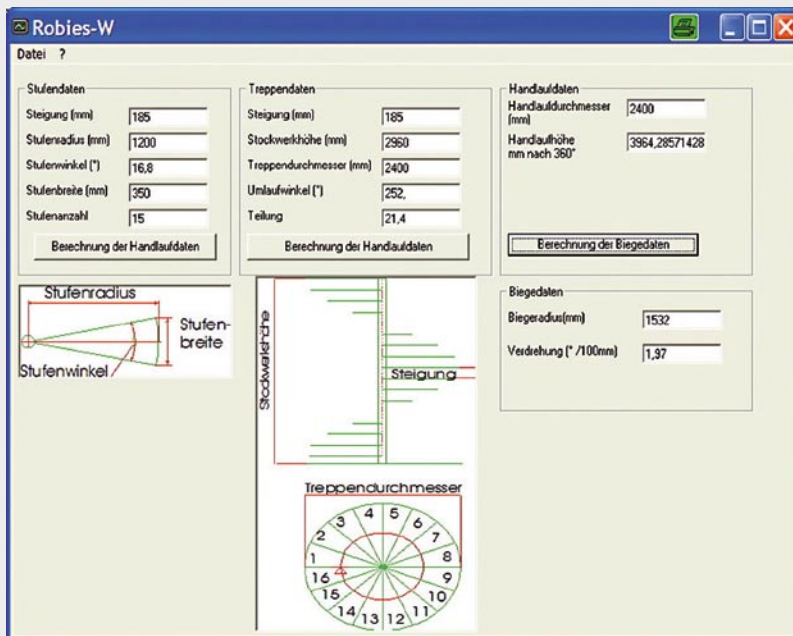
Robies-W

Datei ?

Stufendaten

Steigung (mm) 185

Stufenradius (mm) 1200

Stufenwinkel (°) 16,8

Stufenbreite (mm) 350

Stufenanzahl 15

Berechnung der Handlaufdaten

Treppendaten

Steigung (mm) 185

Stockwerkhöhe (mm) 2960

Treppendurchmesser (mm) 2400

Umlaufwinkel (°) 252,

Teilung 21,4

Berechnung der Handlaufdaten

Handlaufdaten

Handlaufdurchmesser (mm) 2400

Handlaufhöhe mm nach 360° 3964,28571428

Berechnung der Biegedaten

Biegedaten

Biegeradius(mm) 1532

Verdrehung (° /100mm) 1,37

Stufenradius

Stufenbreite

Stufenwinkel

Stockwerkhöhe

Steigung

Treppendurchmesser

1 2 3 4 5 6 7 8 9 10 11 12 13 14 15 16